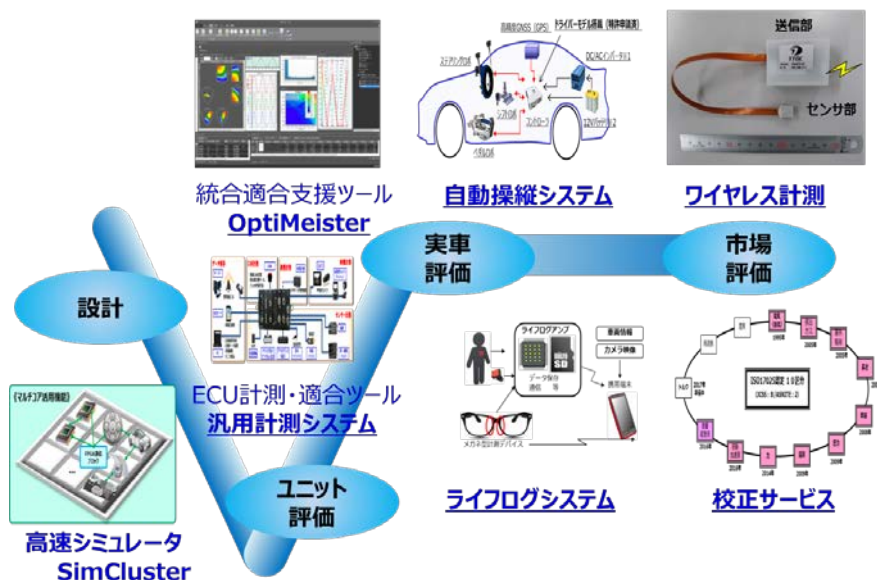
統合適合支援ツール
OptiMeister

高精度GNSS (GPS)
ドライバーモデル搭載 (特許申請済)
ステアリング
DC/ACインバータ 1
ブレーキ
エアロ
インバータ 2
ペダル
自動操縦システム

送信部
センサ部
ワイヤレス計測

実車
評価

市場
評価

設計

ECU計測・適合ツール
汎用計測システム

ライフログアンプ
車両情報
カメラ映像
データ保存
通信
携帯端末
メガネ型計測デバイス
ライフログシステム

ISO17025認定 10周年
校正サービス

(マルチコア向け機能)
高速シミュレータ
SimCluster

ユニット
評価